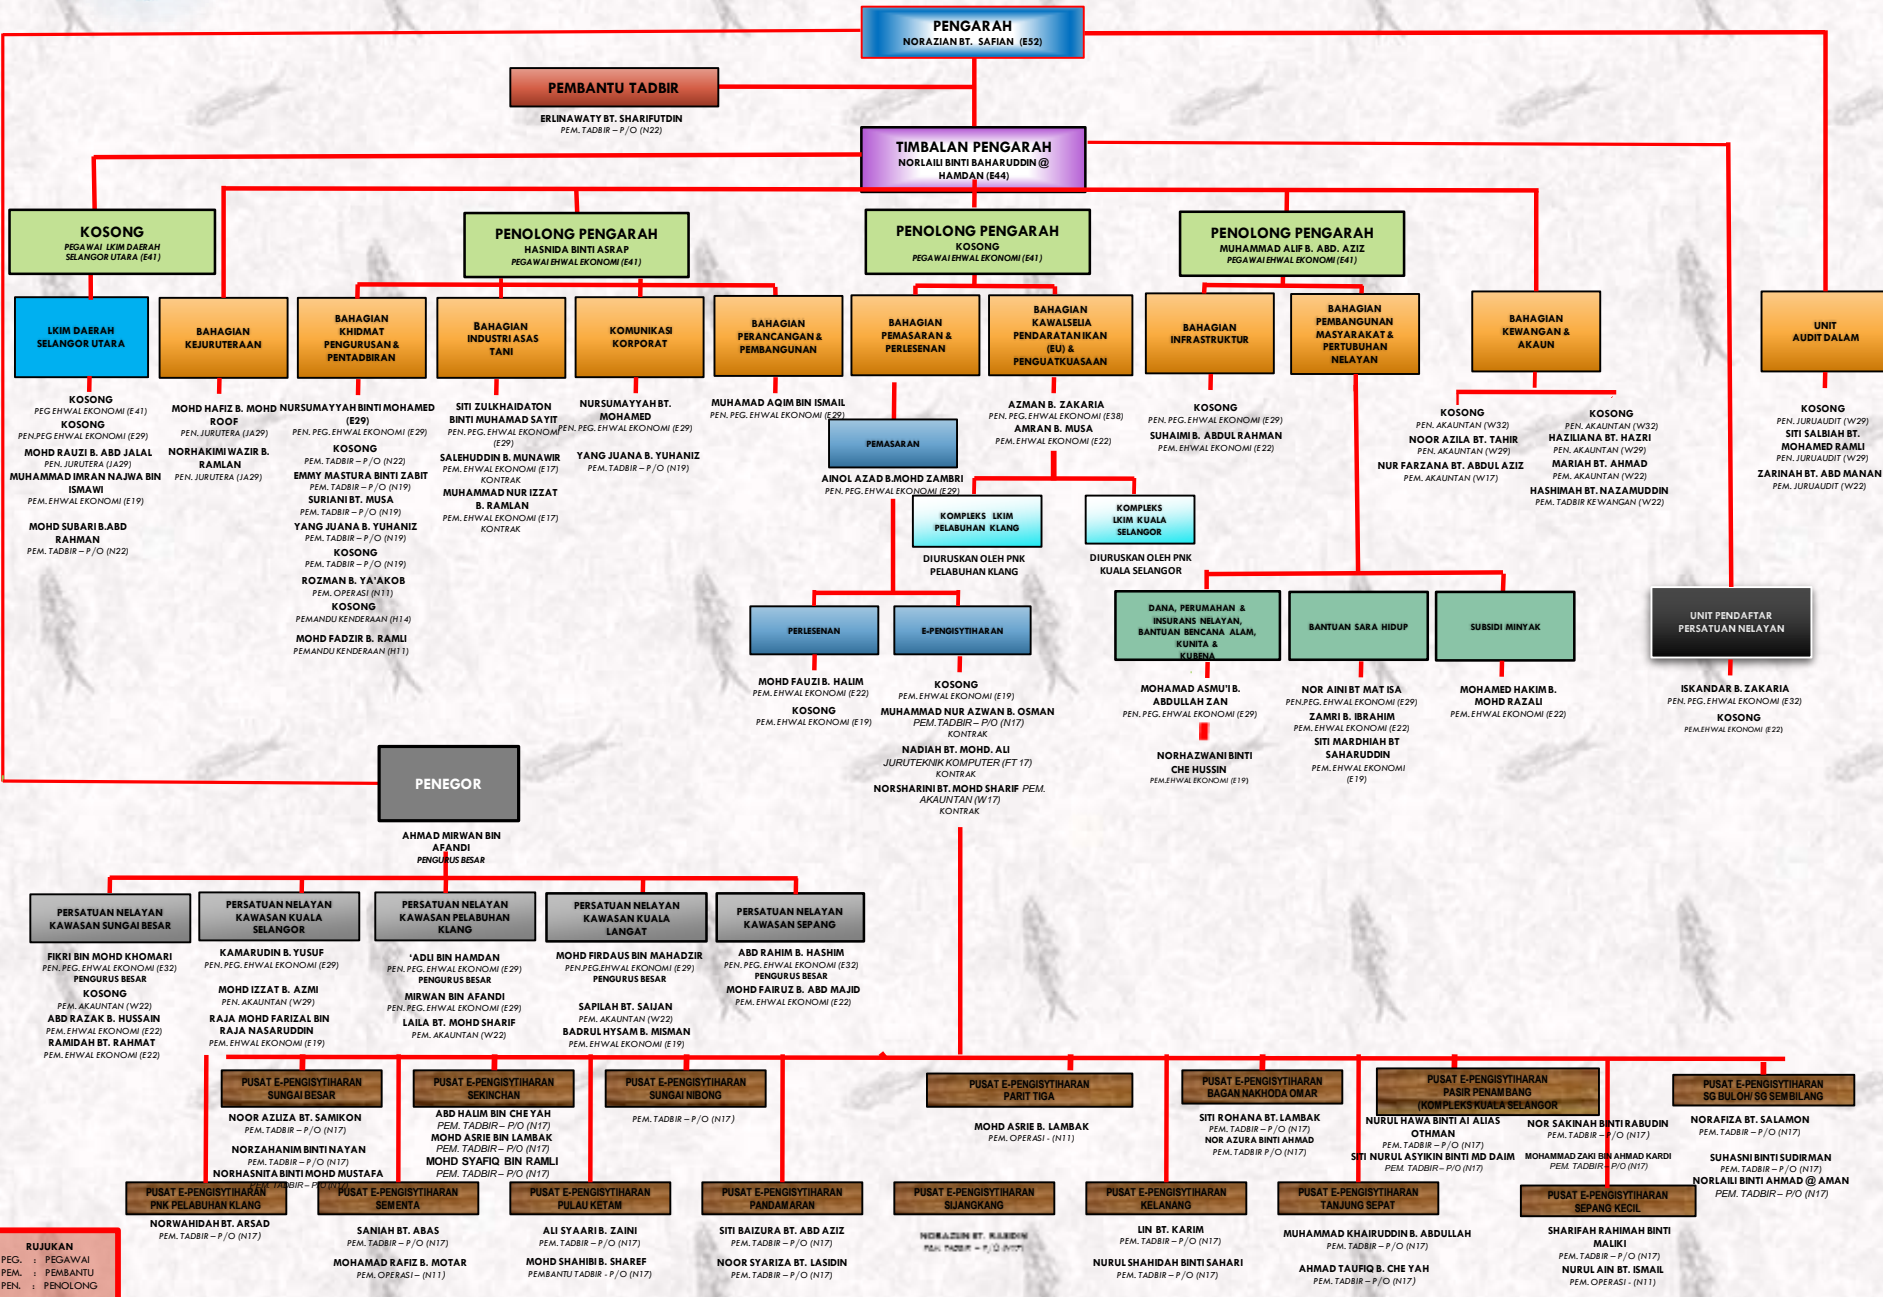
PENGARAH
NORAZIAN BT. SAFIAN (E52)

PEMBANTU TADBIR
ERLINAWATY BT. SHARIFUTDIN
PEM. TADBIR – P/O (N22)

TIMBALAN PENGARAH
NORLAILI BINTI BAHARUDDIN @ HAMDAN (E44)

KOSONG
PEGAWAI LKIM DAERAH SELANGOR UTARA (E41)

PENOLONG PENGARAH
HASNIDA BINTI ASRAP
PEGAWAI EHWAL EKONOMI (E41)

PENOLONG PENGARAH
KOSONG
PEGAWAI EHWAL EKONOMI (E41)

PENOLONG PENGARAH
MUHAMMAD ALIF B. ABD. AZIZ
PEGAWAI EHWAL EKONOMI (E41)

LKIM DAERAH SELANGOR UTARA
KOSONG
PEG EHWAL EKONOMI (E41)
KOSONG
PEN.PEG EHWAL EKONOMI (E29)
MOHD RAUZI B. ABD JALAL
PEN. JURUTERA (JA29)
MUHAMMAD IMRAN NAJWA BIN ISMAWI
PEM. EHWAL EKONOMI (E19)
MOHD SUBARI B.ABD RAHMAN
PEM. TADBIR – P/O (N22)

BAHAGIAN KEJURUTERAAN
MOHD HAFIZ B. MOHD ROOF
PEN. JURUTERA (JA29)
NORHAKIMI WAZIR B. RAMLAN
PEN. JURUTERA (JA29)

BAHAGIAN KHIDMAT PENGURUSAN & PENTADBIRAN
NURSUMAYYAH BINTI MOHAMED (E29)
PEN. PEG. EHWAL EKONOMI (E29)
KOSONG
PEM. TADBIR – P/O (N22)
EMMY MASTURA BINTI ZABIT
PEM. TADBIR – P/O (N19)
SURIANI BT. MUSA
PEM. TADBIR – P/O (N19)
YANG JUANA B. YUHANIZ
PEM. TADBIR – P/O (N19)
KOSONG
PEM. TADBIR – P/O (N19)
ROZMAN B. YA'AKOB
PEM. OPERASI (N11)
KOSONG
PEMANDU KENDERAAN (H14)
MOHD FADZIR B. RAMLI
PEMANDU KENDERAAN (H11)

BAHAGIAN INDUSTRI ASAS TANI
SITI ZULKHAIDATON BINTI MUHAMAD SAYIT
PEN. PEG. EHWAL EKONOMI (E29)
SALEHUDDIN B. MUNAWIR
PEM. EHWAL EKONOMI (E17)
KONTRAK
MUHAMMAD NUR IZZAT B. RAMLAN
PEM. EHWAL EKONOMI (E17)
KONTRAK

KOMUNIKASI KORPORAT
NURSUMAYYAH BT. MOHAMED
PEN. PEG. EHWAL EKONOMI (E29)
YANG JUANA B. YUHANIZ
PEM. TADBIR – P/O (N19)

BAHAGIAN PERANCANGAN & PEMBANGUNAN
MUHAMAD AQIM BIN ISMAIL
PEN. PEG. EHWAL EKONOMI (E29)

BAHAGIAN PEMASARAN & PERLESENAN
PEMASARAN
AINOL AZAD B.MOHD ZAMBRI
PEN. PEG. EHWAL EKONOMI (E29)
PERLESENAN
MOHD FAUZI B. HALIM
PEM. EHWAL EKONOMI (E22)
KOSONG
PEM. EHWAL EKONOMI (E19)
E-PENGISYTIHARAN
KOSONG
PEM. EHWAL EKONOMI (E19)
MUHAMMAD NUR AZWAN B. OSMAN
PEM. TADBIR – P/O (N17)
KONTRAK
NADIAH BT. MOHD. ALI
JURUTEKNIK KOMPUTER (FT 17)
KONTRAK
NORSHARINI BT. MOHD SHARIF PEM. AKAUNTAN (W17)
KONTRAK

BAHAGIAN KAWALSELIA PENDARATAN IKAN (EU) & PENGUATKUASAAN
AZMAN B. ZAKARIA
PEN. PEG. EHWAL EKONOMI (E38)
AMRAN B. MUSA
PEM. EHWAL EKONOMI (E22)
KOMPLEKS LKIM PELABUHAN KLANG
DIURUSKAN OLEH PNK PELABUHAN KLANG
KOMPLEKS LKIM KUALA SELANGOR
DIURUSKAN OLEH PNK KUALA SELANGOR

BAHAGIAN INFRASTRUKTUR
KOSONG
PEN. PEG. EHWAL EKONOMI (E29)
SUHAIMI B. ABDUL RAHMAN
PEM. EHWAL EKONOMI (E22)

BAHAGIAN PEMBANGUNAN MASYARAKAT & PERTUBUHAN NELAYAN
DANA, PERUMAHAN & INSURANS NELAYAN, BANTUAN BENCANA ALAM, KUNITA & KUBENA
MOHAMAD ASMU'I B. ABDULLAH ZAN
PEN. PEG. EHWAL EKONOMI (E29)
NORHAZWANI BINTI CHE HUSSIN
PEM.EHWAL EKONOMI (E19)
BANTUAN SARA HIDUP
NOR AINI BT MAT ISA
PEN.PEG. EHWAL EKONOMI (E29)
ZAMRI B. IBRAHIM
PEM. EHWAL EKONOMI (E22)
SITI MARDHIAH BT SAHARUDDIN
PEM. EHWAL EKONOMI (E19)
SUBSIDI MINYAK
MOHAMED HAKIM B. MOHD RAZALI
PEM. EHWAL EKONOMI (E22)

BAHAGIAN KEWANGAN & AKAUN
KOSONG
PEN. AKAUNTAN (W32)
NOOR AZILA BT. TAHIR
PEN. AKAUNTAN (W29)
NUR FARZANA BT. ABDUL AZIZ
PEM. AKAUNTAN (W17)
KOSONG
PEN. AKAUNTAN (W32)
HAZILIANA BT. HAZRI
PEN. AKAUNTAN (W29)
MARIAH BT. AHMAD
PEM. AKAUNTAN (W22)
HASHIMAH BT. NAZAMUDDIN
PEM. TADBIR KEWANGAN (W22)

UNIT AUDIT DALAM
KOSONG
PEN. JURUAUDIT (W29)
SITI SALBIAH BT. MOHAMED RAMLI
PEN. JURUAUDIT (W29)
ZARINAH BT. ABD MANAN
PEM. JURUAUDIT (W22)

UNIT PENDAFTAR PERSATUAN NELAYAN
ISKANDAR B. ZAKARIA
PEN. PEG. EHWAL EKONOMI (E32)
KOSONG
PEM.EHWAL EKONOMI (E22)

PENEGOR
AHMAD MIRWAN BIN AFANDI
PENGURUS BESAR

PERSATUAN NELAYAN KAWASAN SUNGAI BESAR
FIKRI BIN MOHD KHOMARI
PEN. PEG. EHWAL EKONOMI (E32)
PENGURUS BESAR
KOSONG
PEM. AKAUNTAN (W22)
ABD RAZAK B. HUSSAIN
PEM. EHWAL EKONOMI (E22)
RAMIDAH BT. RAHMAT
PEM. EHWAL EKONOMI (E22)

PERSATUAN NELAYAN KAWASAN KUALA SELANGOR
KAMARUDIN B. YUSUF
PEN. PEG. EHWAL EKONOMI (E29)
MOHD IZZAT B. AZMI
PEN. AKAUNTAN (W29)
RAJA MOHD FARIZAL BIN RAJA NASARUDDIN
PEM. EHWAL EKONOMI (E19)

PERSATUAN NELAYAN KAWASAN PELABUHAN KLANG
'ADLI BIN HAMDAN
PEN. PEG. EHWAL EKONOMI (E29)
PENGURUS BESAR
MIRWAN BIN AFANDI
PEN. PEG. EHWAL EKONOMI (E29)
LAILA BT. MOHD SHARIF
PEM. AKAUNTAN (W22)

PERSATUAN NELAYAN KAWASAN KUALA LANGAT
MOHD FIRDAUS BIN MAHADZIR
PEN.PEG.EHWAL EKONOMI (E29)
PENGURUS BESAR
SAPILAH BT. SAIJAN
PEM. AKAUNTAN (W22)
BADRUL HYSAM B. MISMAN
PEM. EHWAL EKONOMI (E19)

PERSATUAN NELAYAN KAWASAN SEPANG
ABD RAHIM B. HASHIM
PEN. PEG. EHWAL EKONOMI (E32)
PENGURUS BESAR
MOHD FAIRUZ B. ABD MAJID
PEM. EHWAL EKONOMI (E22)

PUSAT E-PENGISYTIHARAN SUNGAI BESAR
NOOR AZUZA BT. SAMIKON
PEM. TADBIR – P/O (N17)
NORZAHANIM BINTI NAYAN
PEM. TADBIR – P/O (N17)
NORHASNITA BINTI MOHD MUSTAFA
PEM. TADBIR – P/O (N17)

PUSAT E-PENGISYTIHARAN SEKINCHAN
ABD HALIM BIN CHE YAH
PEM. TADBIR – P/O (N17)
MOHD ASRIE BIN LAMBAK
PEM. TADBIR – P/O (N17)
MOHD SYAFIQ BIN RAMLI
PEM. TADBIR – P/O (N17)

PUSAT E-PENGISYTIHARAN SUNGAI NIBONG
PEM. TADBIR – P/O (N17)

PUSAT E-PENGISYTIHARAN PARIT TIGA
MOHD ASRIE B. LAMBAK
PEM. OPERASI - (N11)

PUSAT E-PENGISYTIHARAN BAGAN NAKHODA OMAR
SITI ROHANA BT. LAMBAK
PEM. TADBIR – P/O (N17)
NOR AZURA BINTI AHMAD
PEM. TADBIR P/O (N17)

PUSAT E-PENGISYTIHARAN PASIR PENAMBANG (KOMPLEKS KUALA SELANGOR)
NURUL HAWA BINTI AI ALIAS OTHMAN
PEM. TADBIR – P/O (N17)
SITI NURUL ASYIKIN BINTI MD DAIM
PEM. TADBIR – P/O (N17)
NOR SAKINAH BINTI RABUDIN
PEM. TADBIR – P/O (N17)
MOHAMMAD ZAKI BIN AHMAD KARDI
PEM. TADBIR – P/O (N17)

PUSAT E-PENGISYTIHARAN SG BULOH/ SG SEMBILANG
NORAFIZA BT. SALAMON
PEM. TADBIR – P/O (N17)
SUHASNI BINTI SUDIRMAN
PEM. TADBIR – P/O (N17)
NORLAILI BINTI AHMAD @ AMAN
PEM. TADBIR – P/O (N17)

PUSAT E-PENGISYTIHARAN PNK PELABUHAN KLANG
NORWAHIDAH BT. ARSAD
PEM. TADBIR – P/O (N17)

PUSAT E-PENGISYTIHARAN SEMENTA
SANIAH BT. ABAS
PEM. TADBIR – P/O (N17)
MOHAMAD RAFIZ B. MOTAR
PEM. OPERASI – (N11)

PUSAT E-PENGISYTIHARAN PULAU KETAM
ALI SYAARI B. ZAINI
PEM. TADBIR – P/O (N17)
MOHD SHAHIBI B. SHAREF
PEMBANTU TADBIR - P/O (N17)

PUSAT E-PENGISYTIHARAN PANDAMARAN
SITI BAIZURA BT. ABD AZIZ
PEM. TADBIR – P/O (N17)
NOOR SYARIZA BT. LASIDIN
PEM. TADBIR – P/O (N17)

PUSAT E-PENGISYTIHARAN SIJANGKANG
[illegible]
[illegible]

PUSAT E-PENGISYTIHARAN KELANANG
LIN BT. KARIM
PEM. TADBIR – P/O (N17)
NURUL SHAHIDAH BINTI SAHARI
PEM. TADBIR – P/O (N17)

PUSAT E-PENGISYTIHARAN TANJUNG SEPAT
MUHAMMAD KHAIRUDDIN B. ABDULLAH
PEM. TADBIR – P/O (N17)
AHMAD TAUFIQ B. CHE YAH
PEM. TADBIR – P/O (N17)

PUSAT E-PENGISYTIHARAN SEPANG KECIL
SHARIFAH RAHIMAH BINTI MALIKI
PEM. TADBIR – P/O (N17)
NURUL AIN BT. ISMAIL
PEM. OPERASI - (N11)

RUJUKAN
PEG. : PEGAWAI
PEM. : PEMBANTU
PEN. : PENOLONG